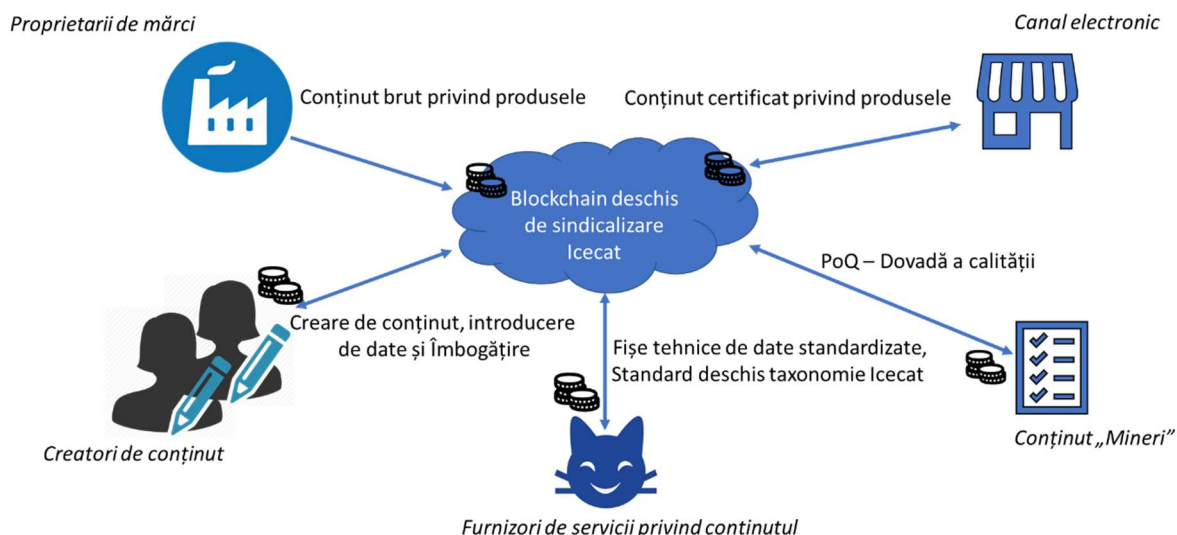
Proprietarii de mărci

Canal electronic

Conținut brut privind produsele

Conținut certificat privind produsele

Blockchain deschis de sindicalizare Icecat

PoQ – Dovadă a calității

Creare de conținut, introducere de date și Îmbogățire

Fișe tehnice de date standardizate, Standard deschis taxonomie Icecat

Creatori de conținut

Conținut „Mineri”

Furnizori de servicii privind conținutul